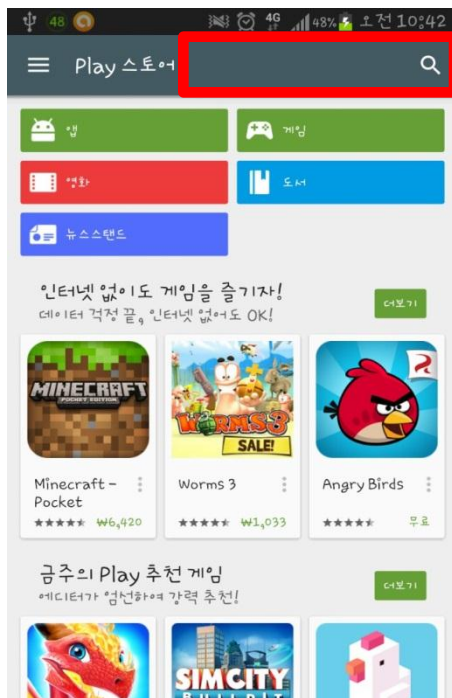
48 4G 48% 오전 10:42

Play 스토어

앱
게임
영화
도서
뉴스스탠드

인터넷 없이도 게임을 즐기자!
데이터 걱정 끝, 인터넷 없어도 OK!
더보기

MINECRAFT POCKET EDITION
Minecraft - Pocket
₩6,420

WORMS 3 SALE!
Worms 3
₩1,033

Angry Birds
무료

금주의 Play 추천 게임
에디터가 엄선하여 강력 추천!
더보기

SIMCITY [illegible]